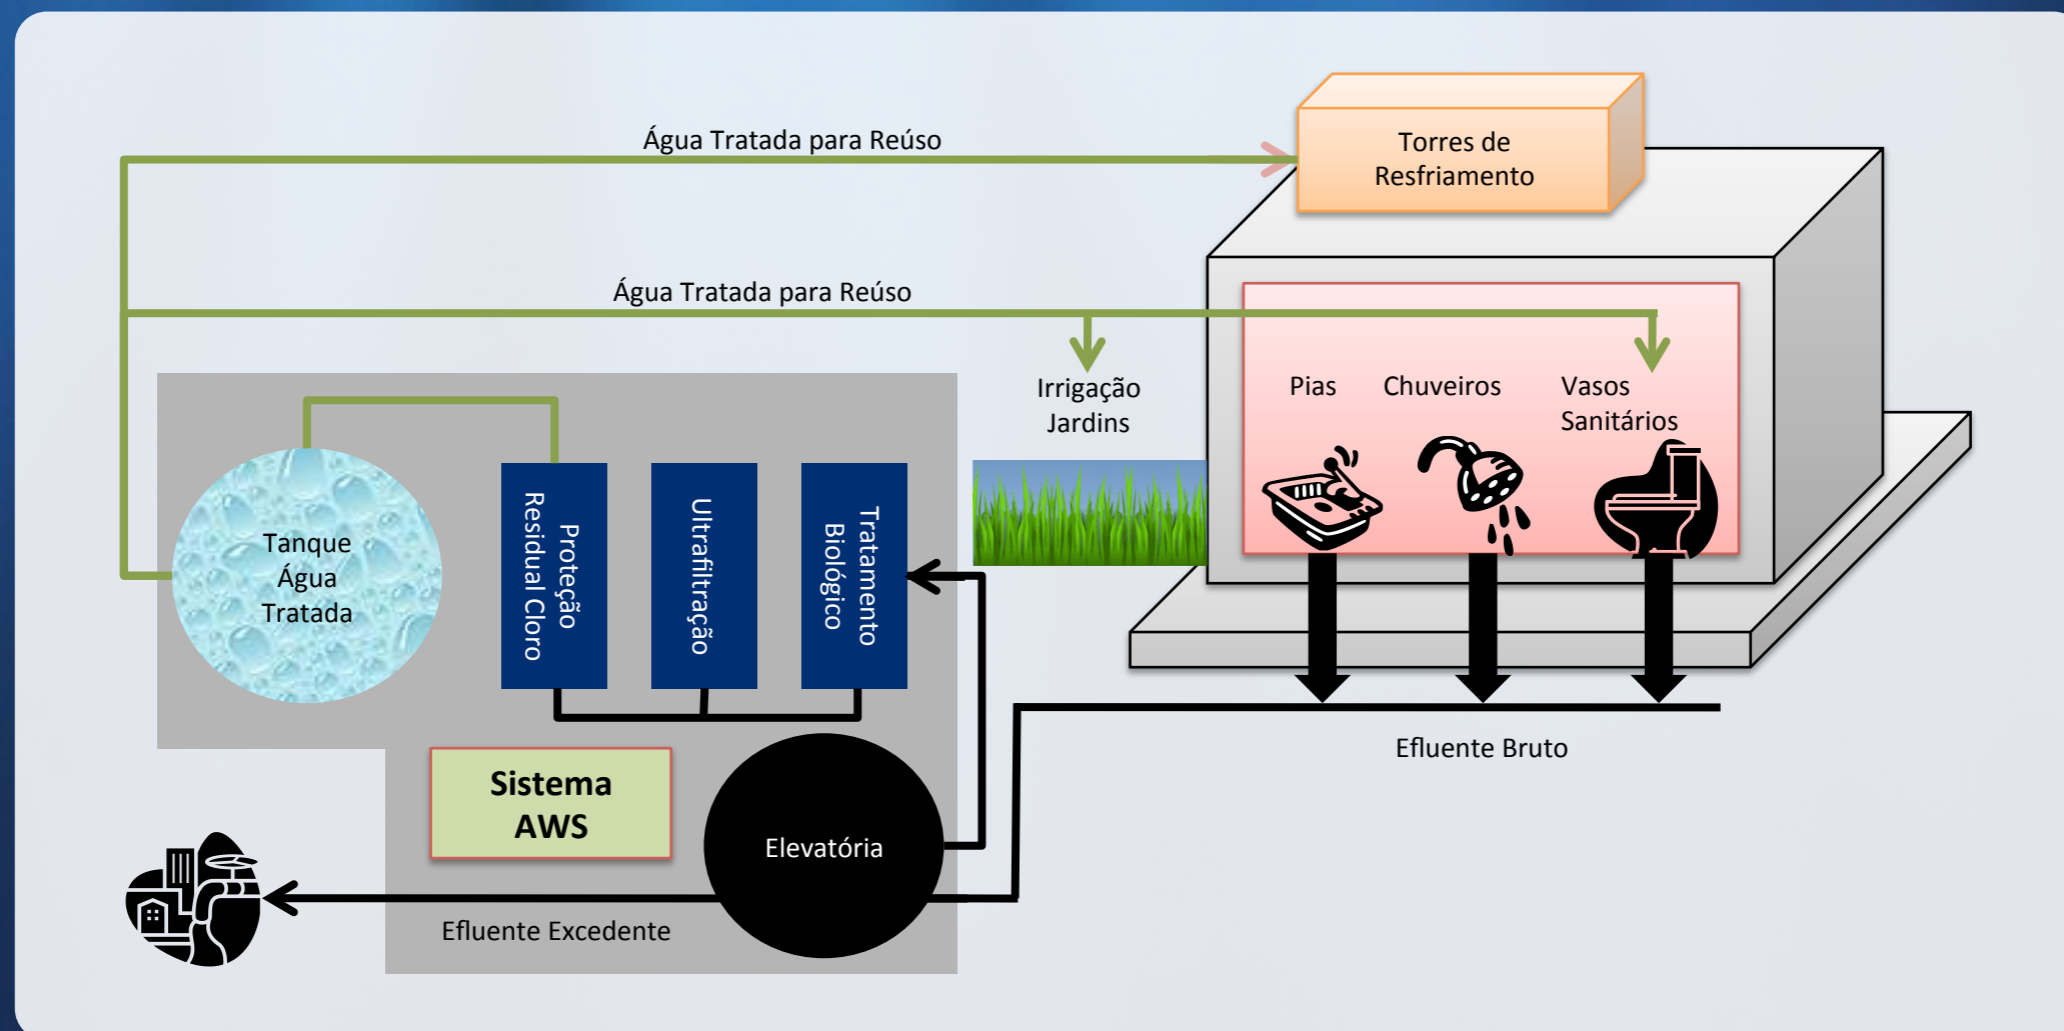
Água Tratada para Reúso

Torres de Resfriamento

Água Tratada para Reúso

Irrigação Jardins

Pias

Chuveiros

Vasos Sanitários

Tanque Água Tratada

Proteção Residual Cloro

Ultrafiltração

Tratamento Biológico

Efluente Bruto

Sistema AWS

Elevatória

Efluente Excedente